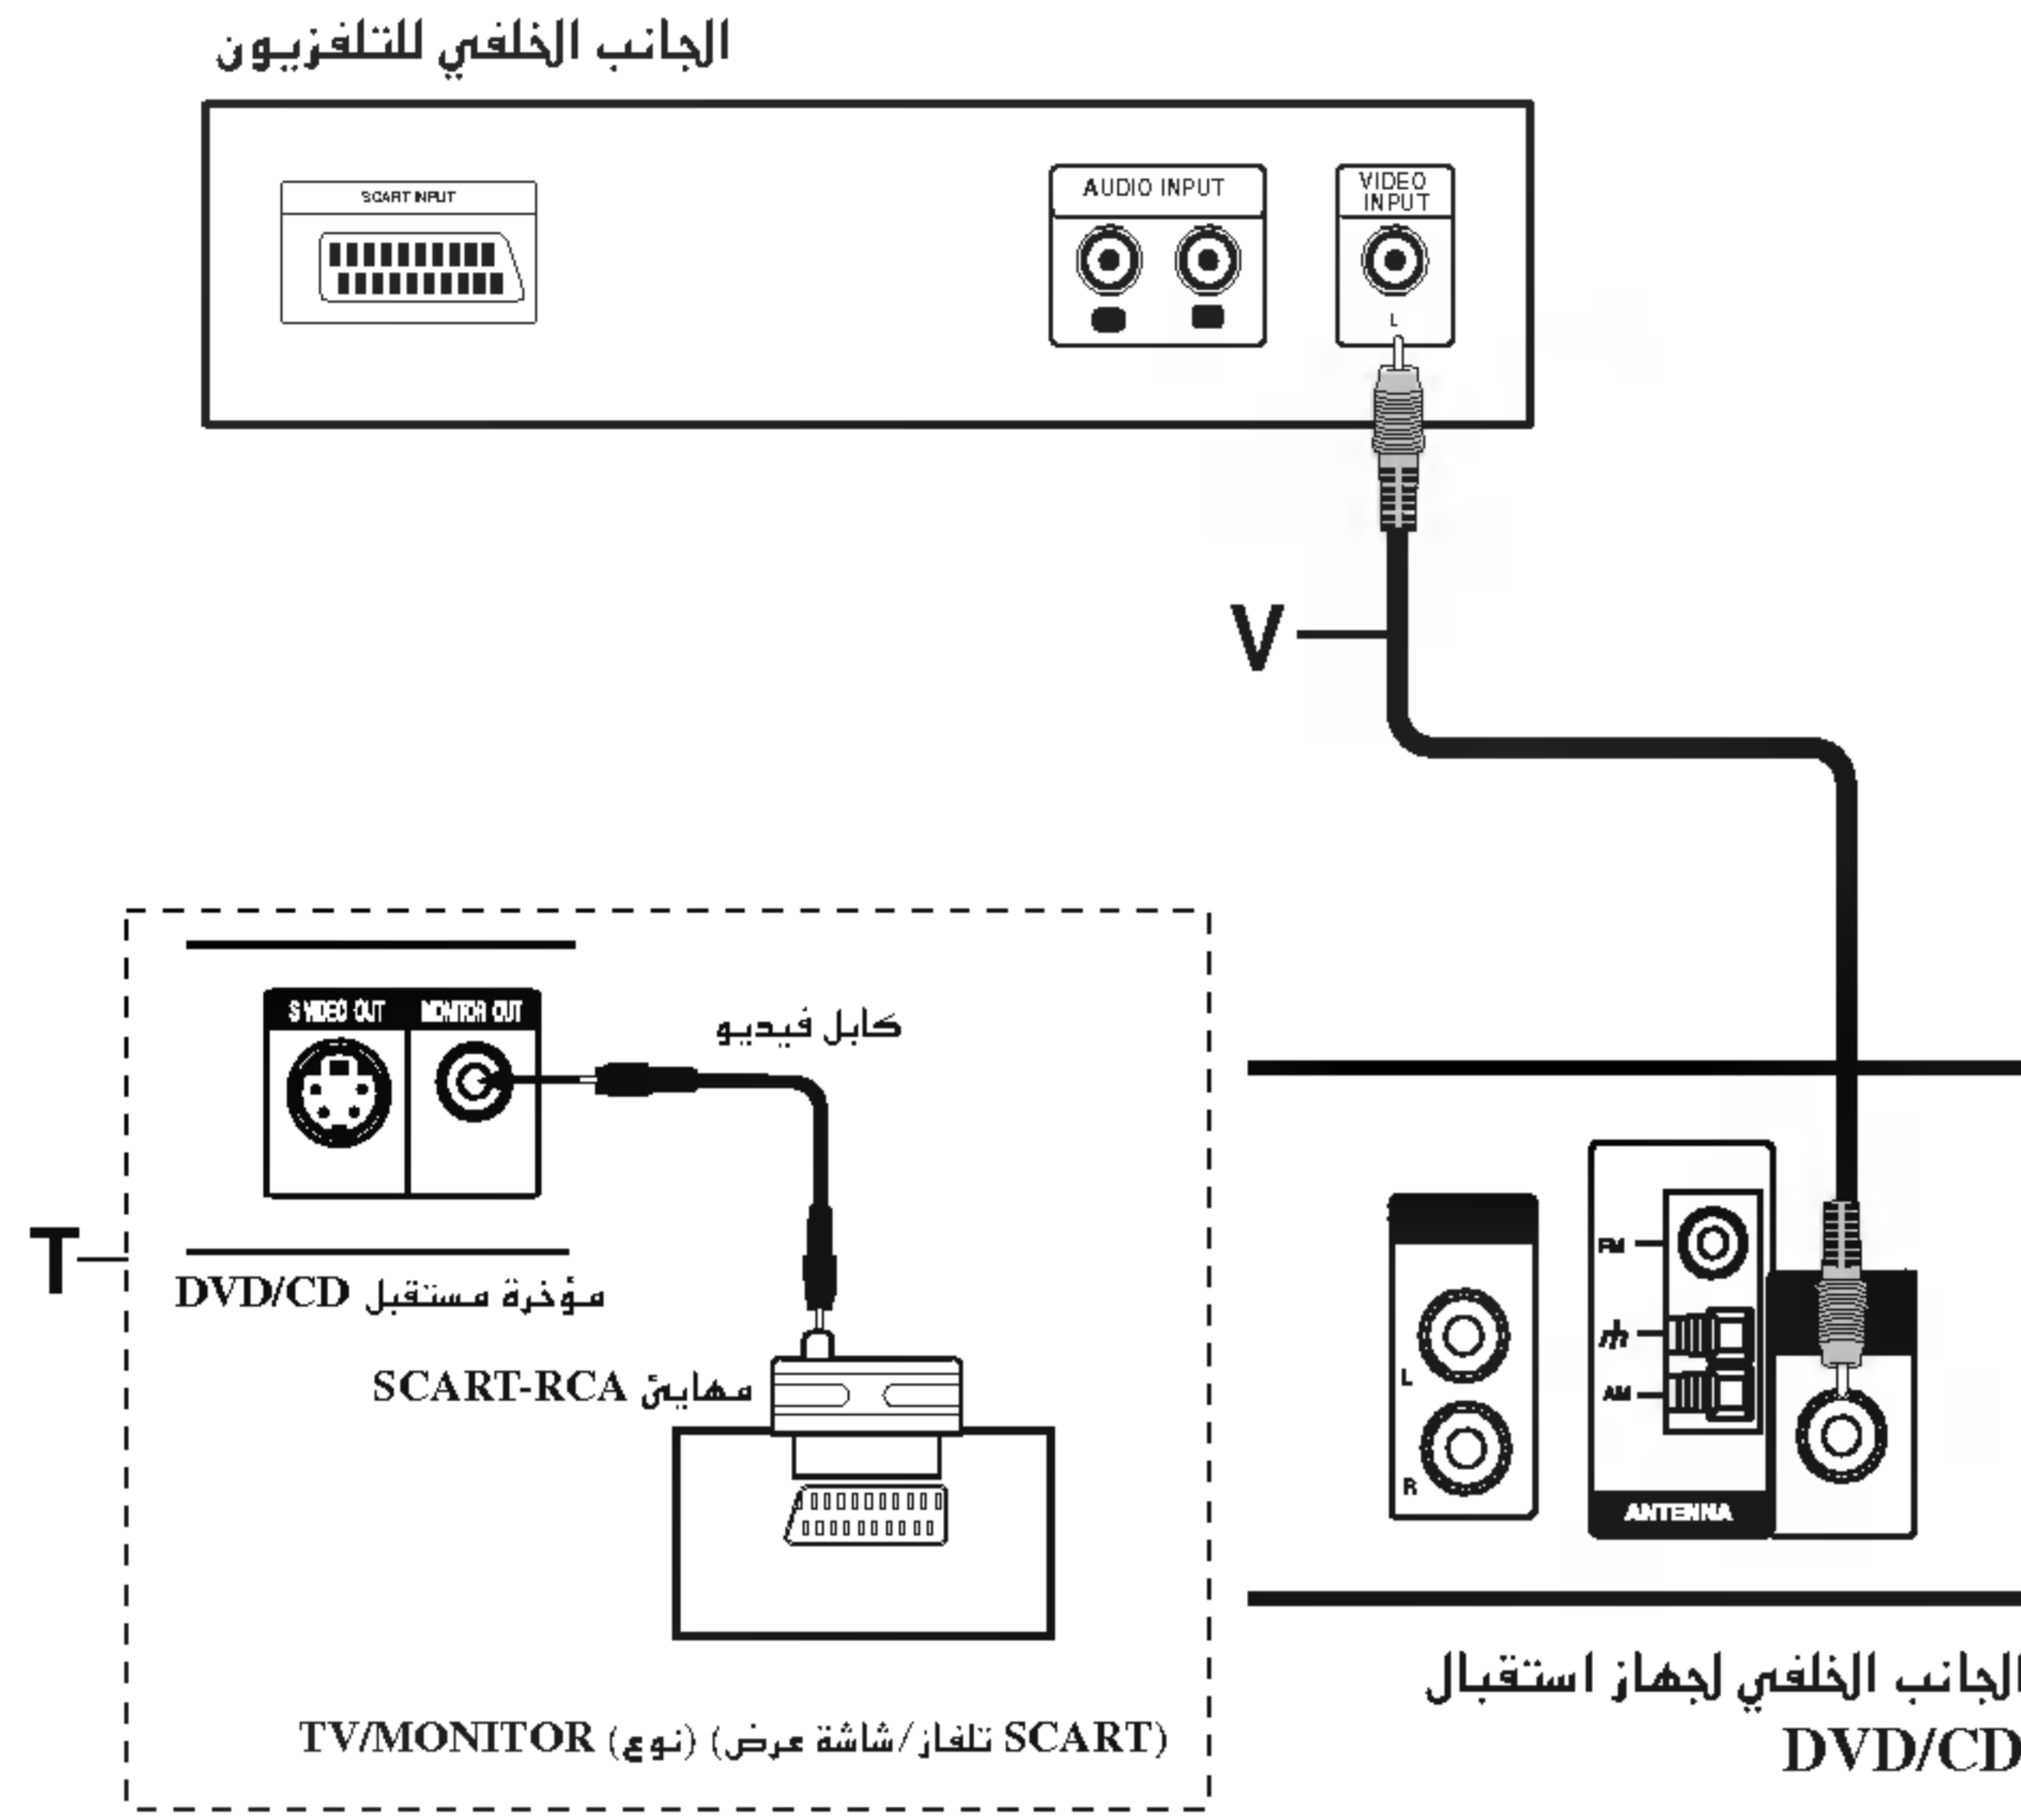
الجانب الخلفي للتلفزيون

SCART INPUT

AUDIO INPUT

VIDEO INPUT

L

V

S VIDEO OUT

MONITOR OUT

كابل فيديو

T

مؤخرة مستقبل DVD/CD

مهايئ SCART-RCA

FM

AM

L

R

ANTENNA

الجانب الخلفي لجهاز استقبال DVD/CD

(SCART تلفاز/شاشة عرض) (نوع) TV/MONITOR